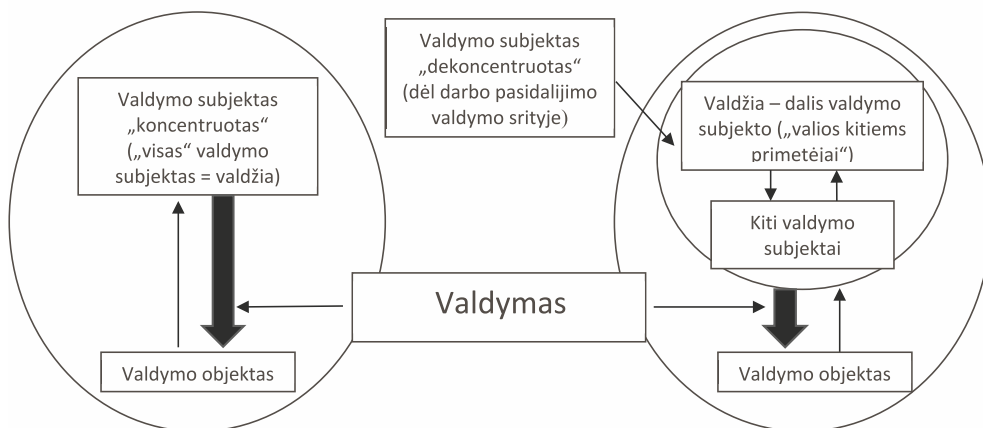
Valdymo subjektas „dekoncentruotas“ (dėl darbo pasidalijimo valdymo srityje)

Valdymo subjektas „koncentruotas“ („visas“ valdymo subjektas = valdžia)

Valdžia – dalis valdymo subjekto („valios kitiems primetėjai“)

Kiti valdymo subjektai

Valdymas

Valdymo objektas

Valdymo objektas